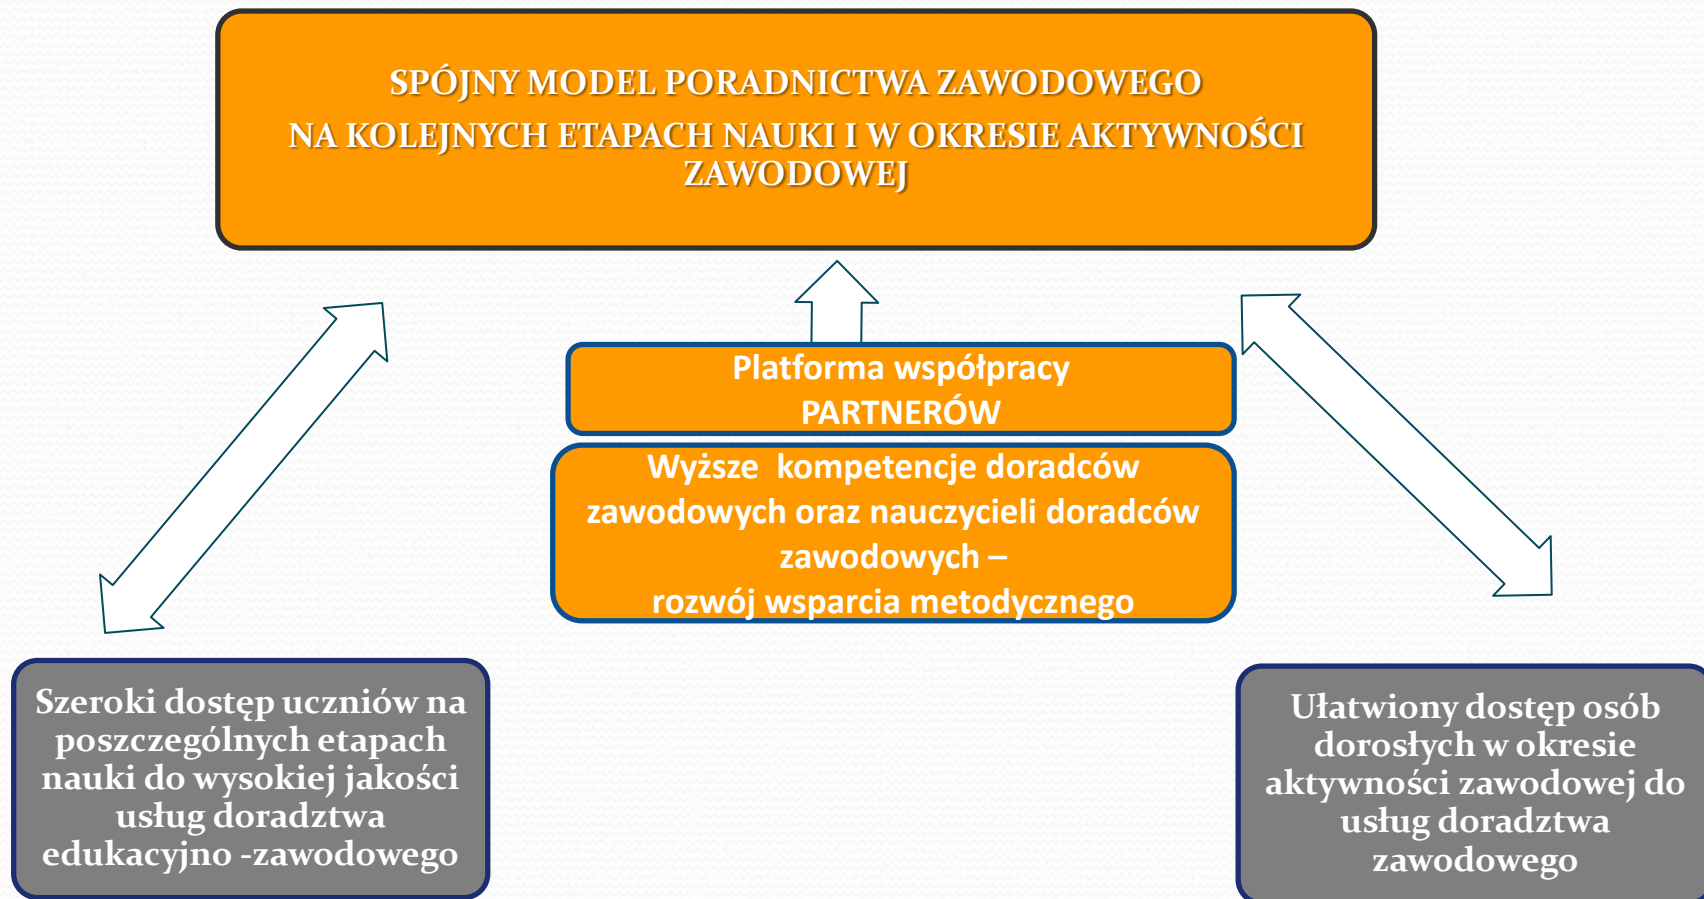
SPÓJNY MODEL PORADNICTWA ZAWODOWEGO
NA KOLEJNYCH ETAPACH NAUKI I W OKRESIE AKTYWNOŚCI ZAWODOWEJ

Platforma współpracy
PARTNERÓW

Wyższe kompetencje doradców zawodowych oraz nauczycieli doradców zawodowych –
rozwój wsparcia metodycznego

Szeroki dostęp uczniów na poszczególnych etapach nauki do wysokiej jakości usług doradztwa edukacyjno -zawodowego

Ułatwiony dostęp osób dorosłych w okresie aktywności zawodowej do usług doradztwa zawodowego